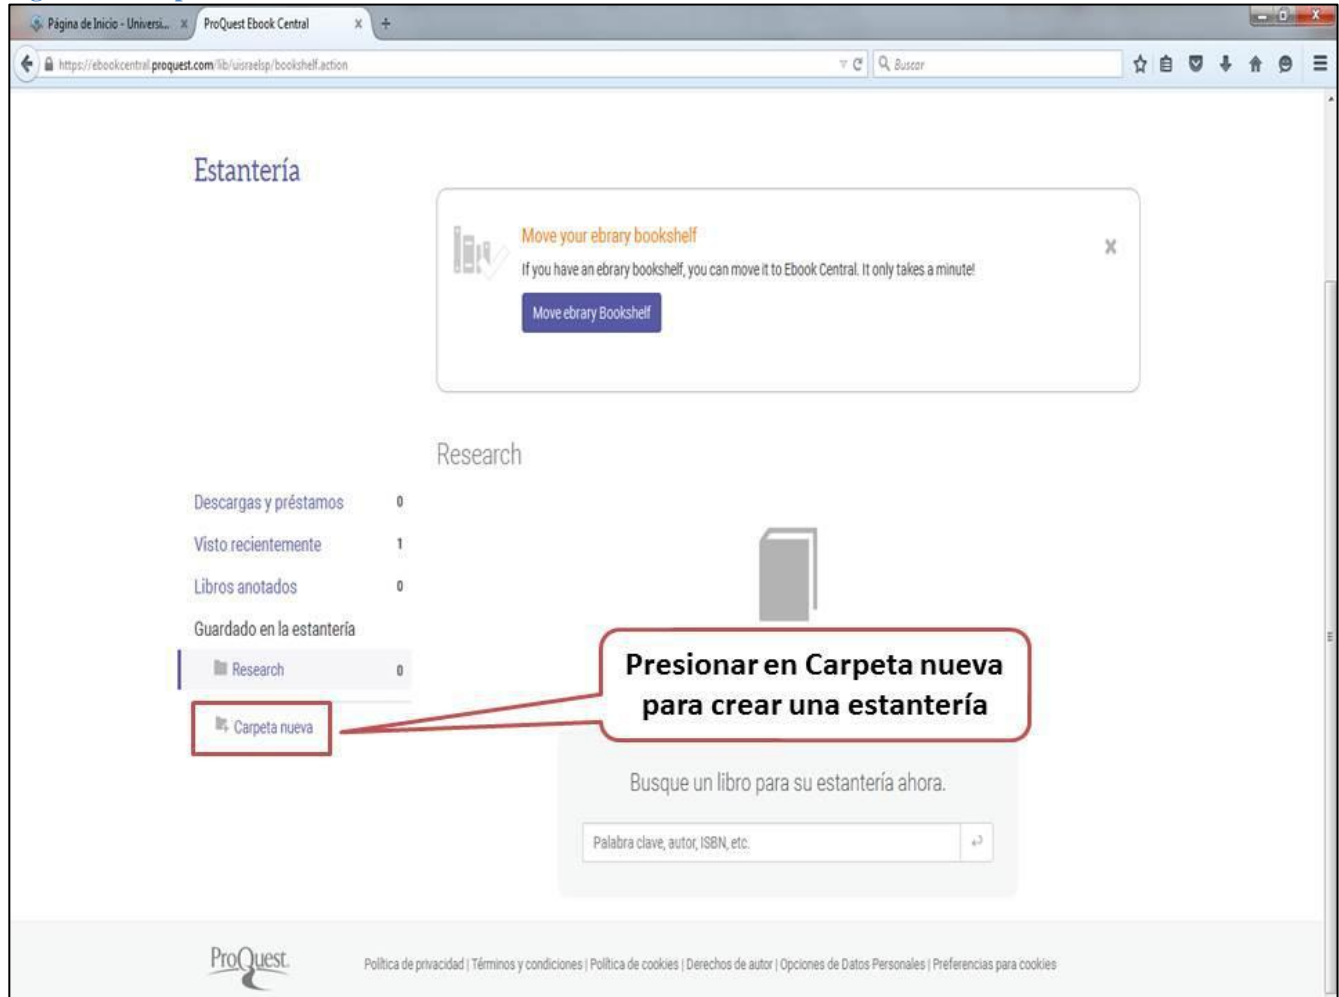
Página de Inicio - Universi... ProQuest Ebook Central

https://ebookcentral.proquest.com/lib/uisraelsp/bookshelf.action

Buscar

Estantería

Move your ebrary bookshelf

If you have an ebrary bookshelf, you can move it to Ebook Central. It only takes a minute!

Move ebrary Bookshelf

Research

Descargas y préstamos 0

Visto recientemente 1

Libros anotados 0

Guardado en la estantería

Research 0

Carpeta nueva

Presionar en Carpeta nueva para crear una estantería

Busque un libro para su estantería ahora.

Palabra clave, autor, ISBN, etc.

ProQuest

Política de privacidad | Términos y condiciones | Política de cookies | Derechos de autor | Opciones de Datos Personales | Preferencias para cookies